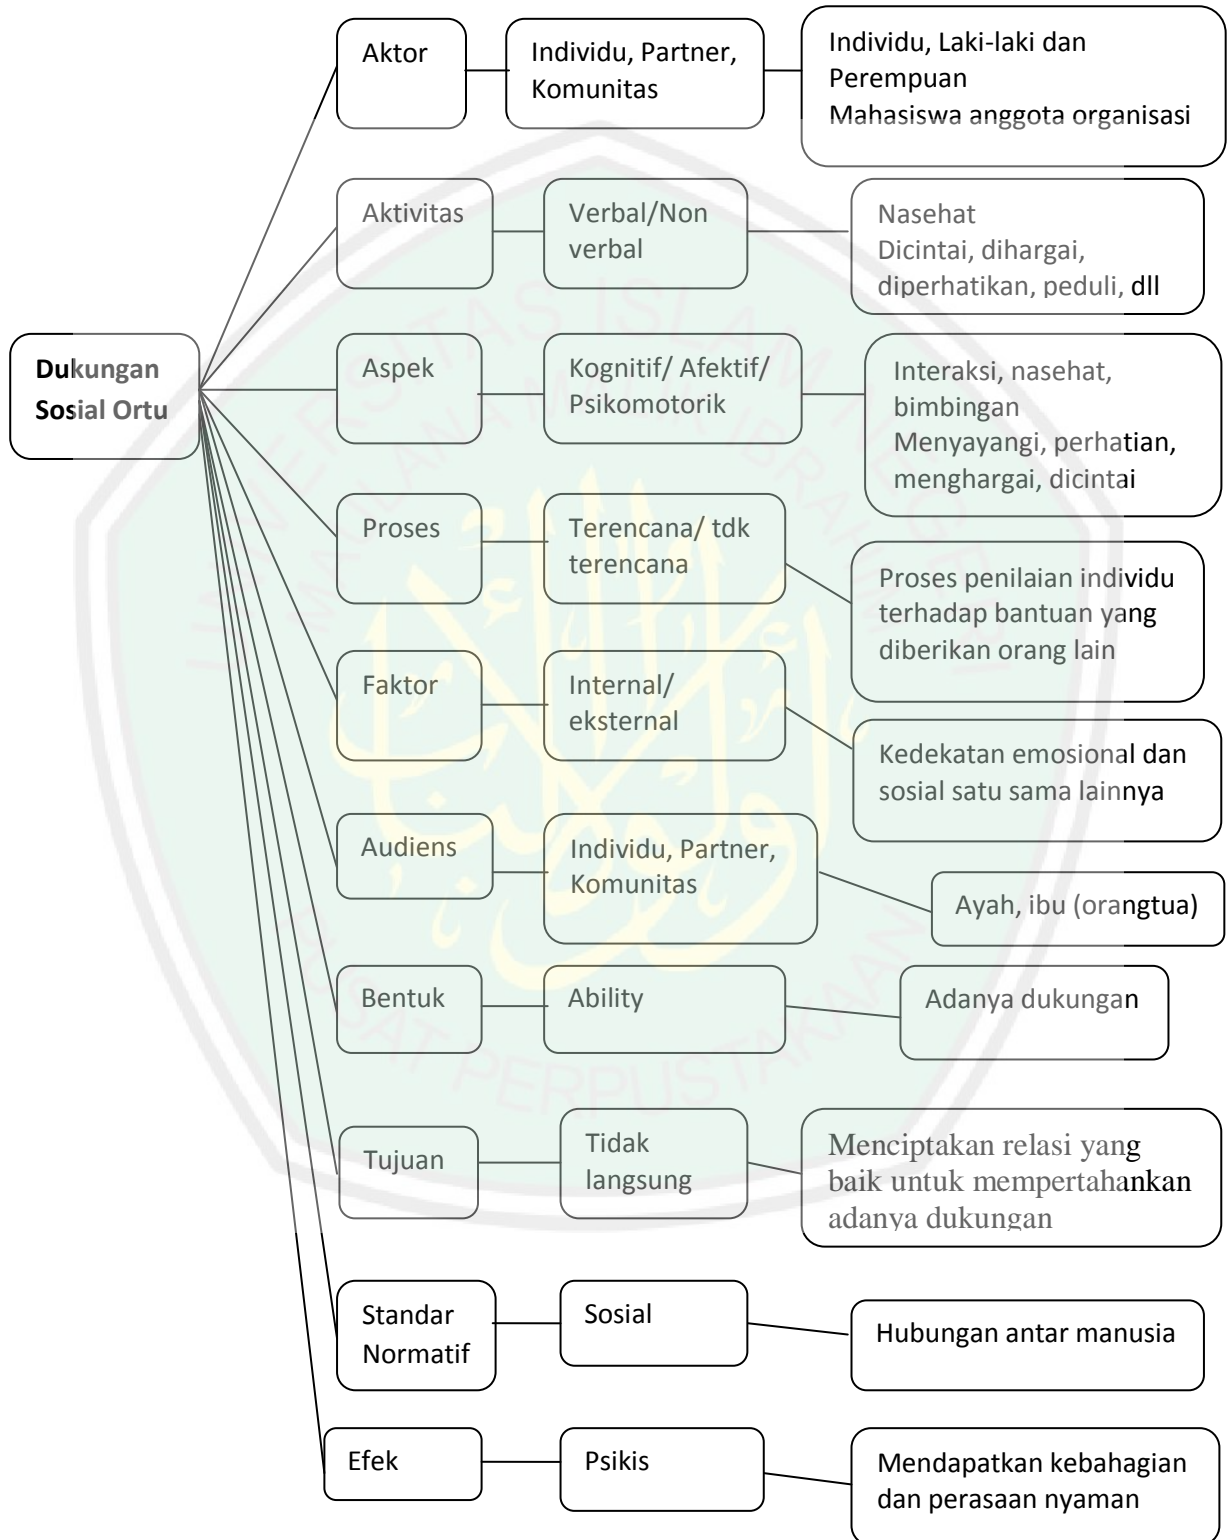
Dukungan Sosial Ortu

Aktor

Individu, Partner, Komunitas

Individu, Laki-laki dan Perempuan
Mahasiswa anggota organisasi

Aktivitas

Verbal/Non verbal

Nasehat
Dicintai, dihargai, diperhatikan, peduli, dll

Aspek

Kognitif/ Afektif/ Psikomotorik

Interaksi, nasehat, bimbingan
Menyayangi, perhatian, menghargai, dicintai

Proses

Terencana/ tdk terencana

Proses penilaian individu terhadap bantuan yang diberikan orang lain

Faktor

Internal/ eksternal

Kedekatan emosional dan sosial satu sama lainnya

Audiens

Individu, Partner, Komunitas

Ayah, ibu (orangtua)

Bentuk

Ability

Adanya dukungan

Tujuan

Tidak langsung

Menciptakan relasi yang baik untuk mempertahankan adanya dukungan

Standar Normatif

Sosial

Hubungan antar manusia

Efek

Psikis

Mendapatkan kebahagian dan perasaan nyaman